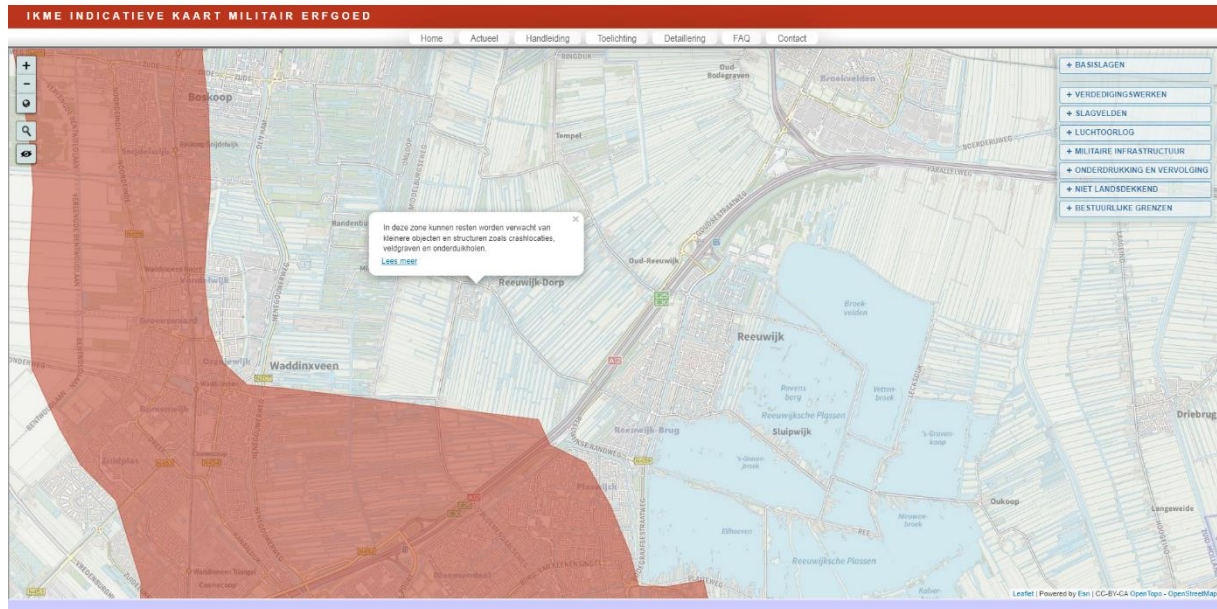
IKME INDICATIEVE KAART MILITAIR ERFGOED

Home Actueel Handleiding Toelichting Detaillering FAQ Contact

+
-

+ BASISLAGEN
+ VERDEDIGINGSWERKEN
+ SLAGVELDEN
+ LUCHTOORLOG
+ MILITAIRE INFRASTRUCTUUR
+ ONDERDRUKKING EN VERVOLGING
+ NIET LANDSDEKKEND
+ BESTUURLIJKE GRENZEN

In deze zone kunnen resten worden verwacht van kleinere objecten en structuren zoals crashlocaties, veldgraven en onderduikholen.
Lees meer

Boskoop
Oud-Bodegraven
Broekvelden
Tempel
Oud-Reeuwijk
Reeuwijk-Dorp
Waddinxveen
Reeuwijk
Broek-velden
Ravens-berg
Vetter-broek
Reeuwijkse Plassen
Reeuwijk-Brug
Sluipwijk
's-Graven-broek
's-Graven-koop
Driebrug
Oukoop
Langeweide
Elfhoeven
Nieuwen-broek
Reeuwijksche Plassen
Plaswijk
Zuidplas
A12
A20

Leaflet | Powered by Esri | CC-BY-CA OpenTopo - OpenStreetMap